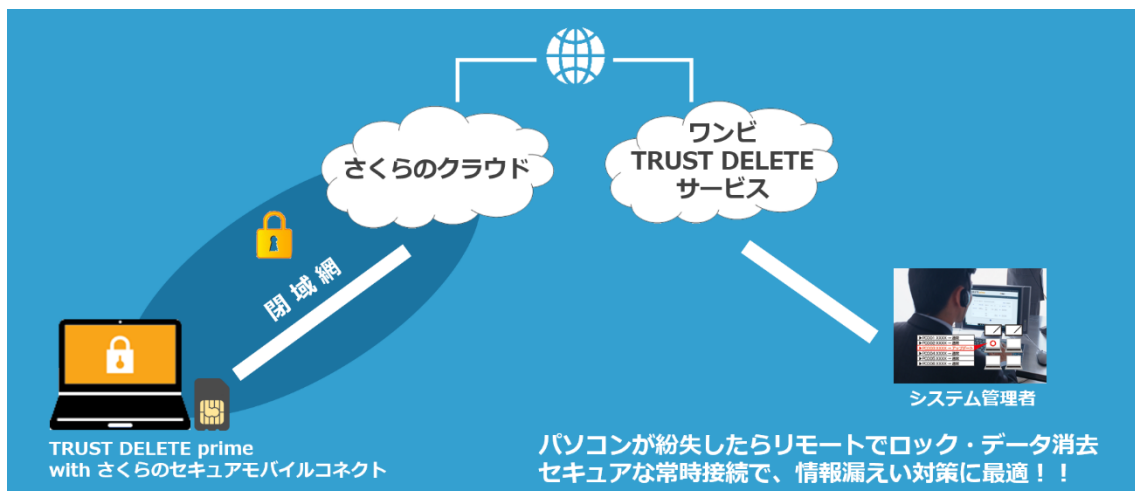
さくらのクラウド

ワンビ
TRUST DELETE
サービス

閉域網

TRUST DELETE prime
with さくらのセキュアモバイルコネクト

システム管理者

パソコンが紛失したらリモートでロック・データ消去
セキュアな常時接続で、情報漏えい対策に最適！！